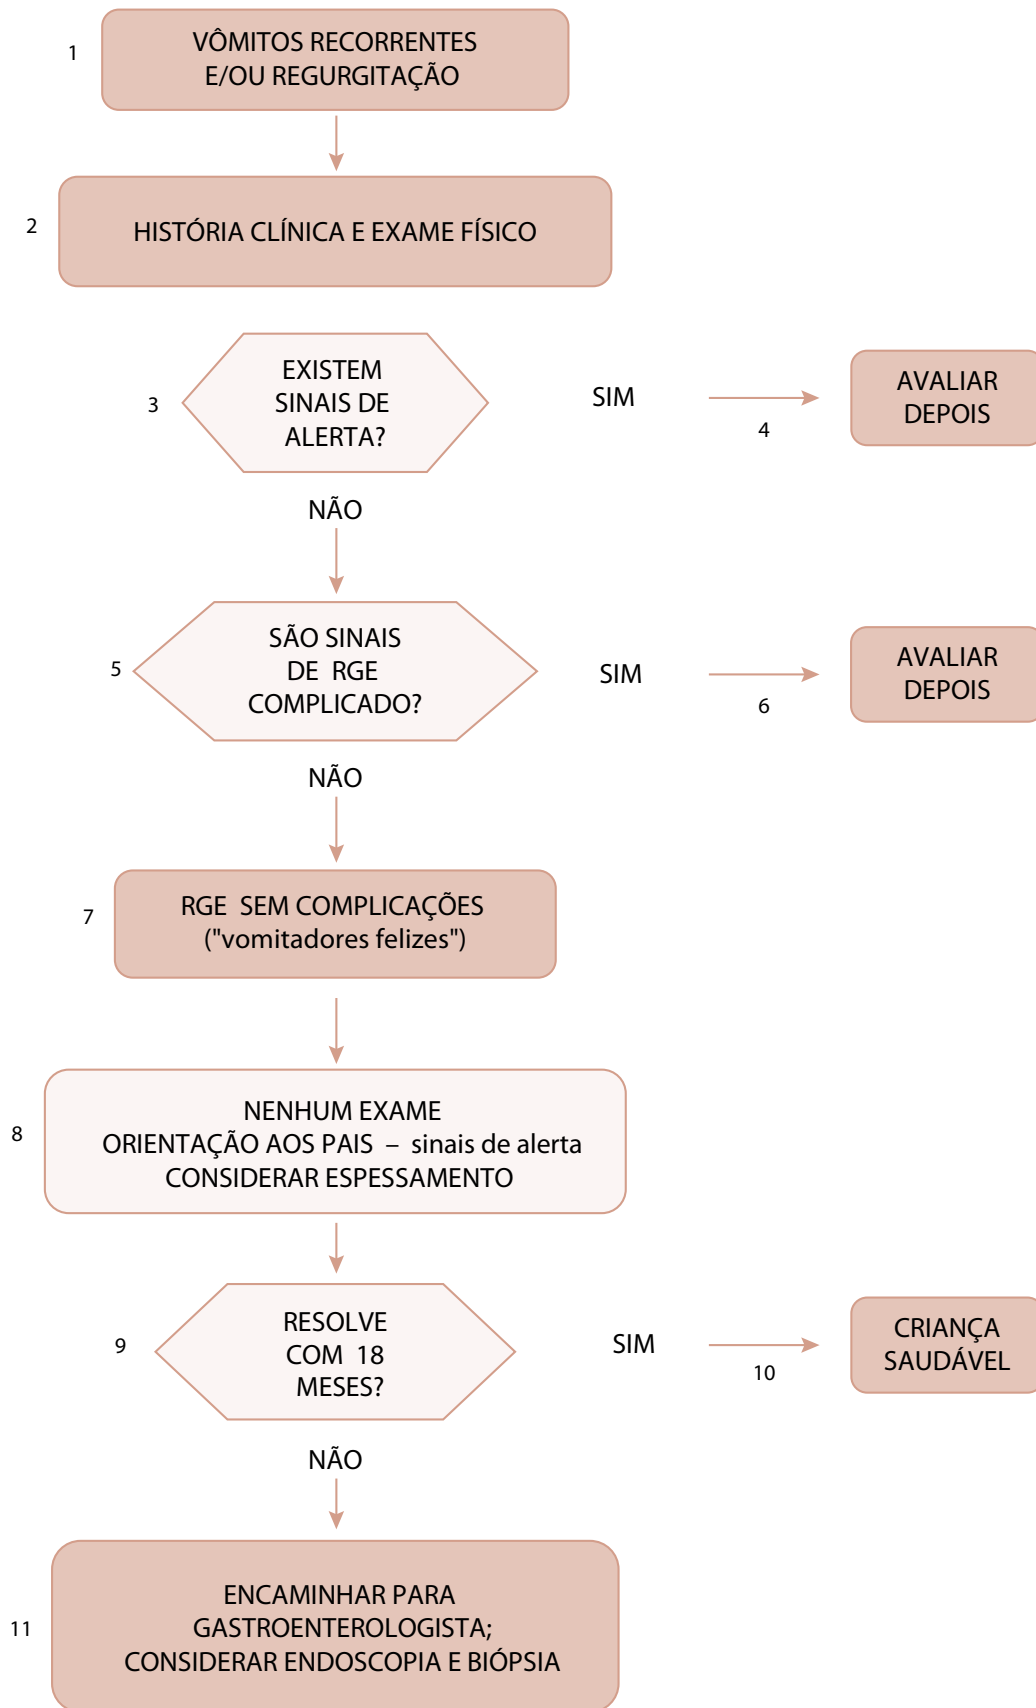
1
VÔMITOS RECORRENTES E/OU REGURGITAÇÃO

2
HISTÓRIA CLÍNICA E EXAME FÍSICO

3
EXISTEM SINAIS DE ALERTA?

SIM

4

AVALIAR DEPOIS

NÃO

5
SÃO SINAIS DE RGE COMPLICADO?

SIM

6

AVALIAR DEPOIS

NÃO

7
RGE SEM COMPLICAÇÕES ("vomitadores felizes")

8
NENHUM EXAME
ORIENTAÇÃO AOS PAIS – sinais de alerta
CONSIDERAR ESPESSAMENTO

9
RESOLVE COM 18 MESES?

SIM

10

CRIANÇA SAUDÁVEL

NÃO

11
ENCAMINHAR PARA GASTROENTEROLOGISTA; CONSIDERAR ENDOSCOPIA E BIÓPSIA